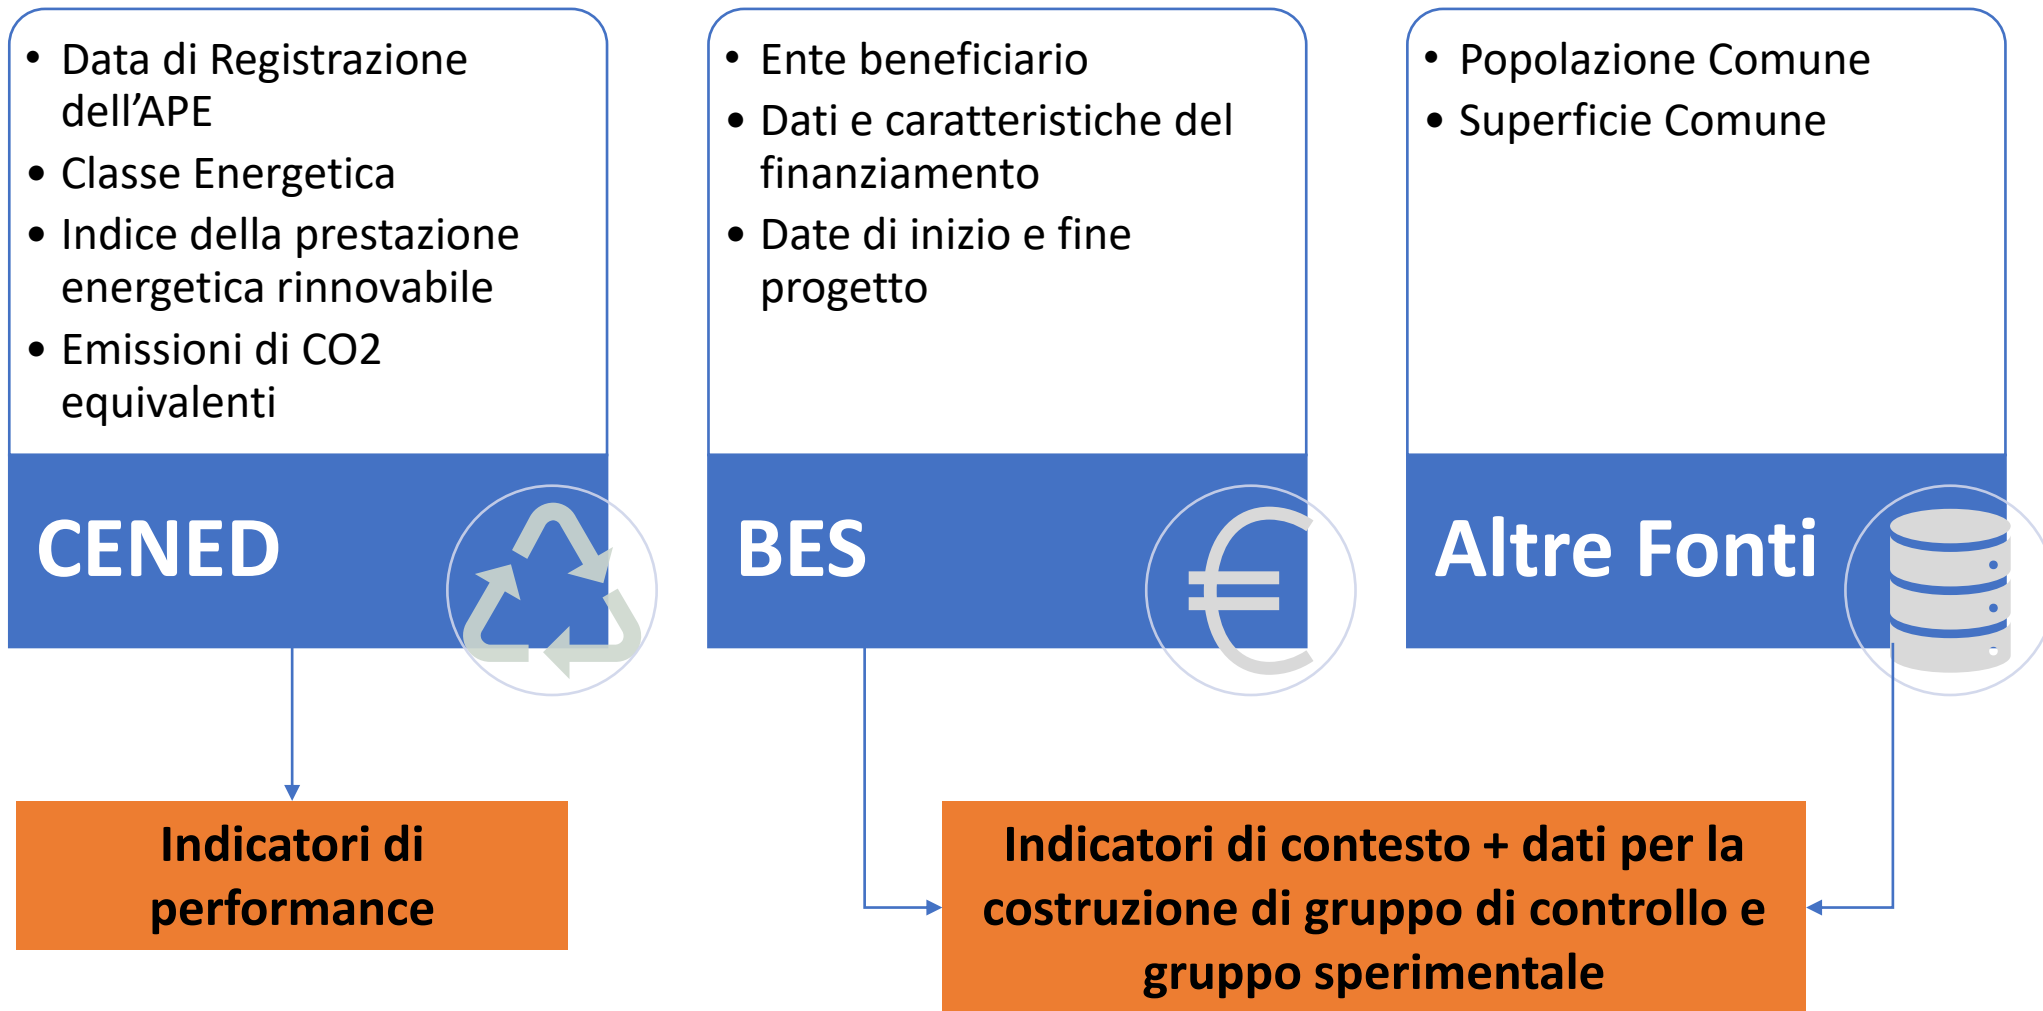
- Data di Registrazione dell'APE
- Classe Energetica
- Indice della prestazione energetica rinnovabile
- Emissioni di CO2 equivalenti

CENED

- Ente beneficiario
- Dati e caratteristiche del finanziamento
- Date di inizio e fine progetto

BES

- Popolazione Comune
- Superficie Comune

Altre Fonti

Indicatori di performance

Indicatori di contesto + dati per la costruzione di gruppo di controllo e gruppo sperimentale